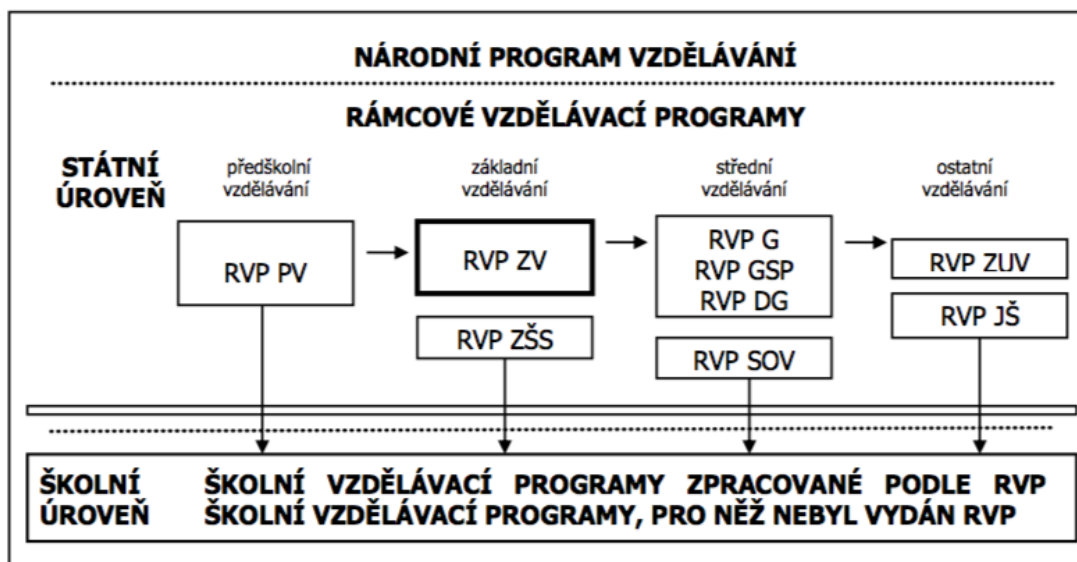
NÁRODNÍ PROGRAM VZDĚLÁVÁNÍ

RÁMCOVÉ VZDĚLÁVACÍ PROGRAMY

STÁTNÍ ÚROVEŇ

předškolní vzdělávání

základní vzdělávání

střední vzdělávání

ostatní vzdělávání

RVP PV

RVP ZV

RVP G
RVP GSP
RVP DG

RVP ZUV

RVP JŠ

RVP ZŠS

RVP SOV

ŠKOLNÍ ÚROVEŇ

ŠKOLNÍ VZDĚLÁVACÍ PROGRAMY ZPRACOVANÉ PODLE RVP
ŠKOLNÍ VZDĚLÁVACÍ PROGRAMY, PRO NĚŽ NEBYL VYDÁN RVP